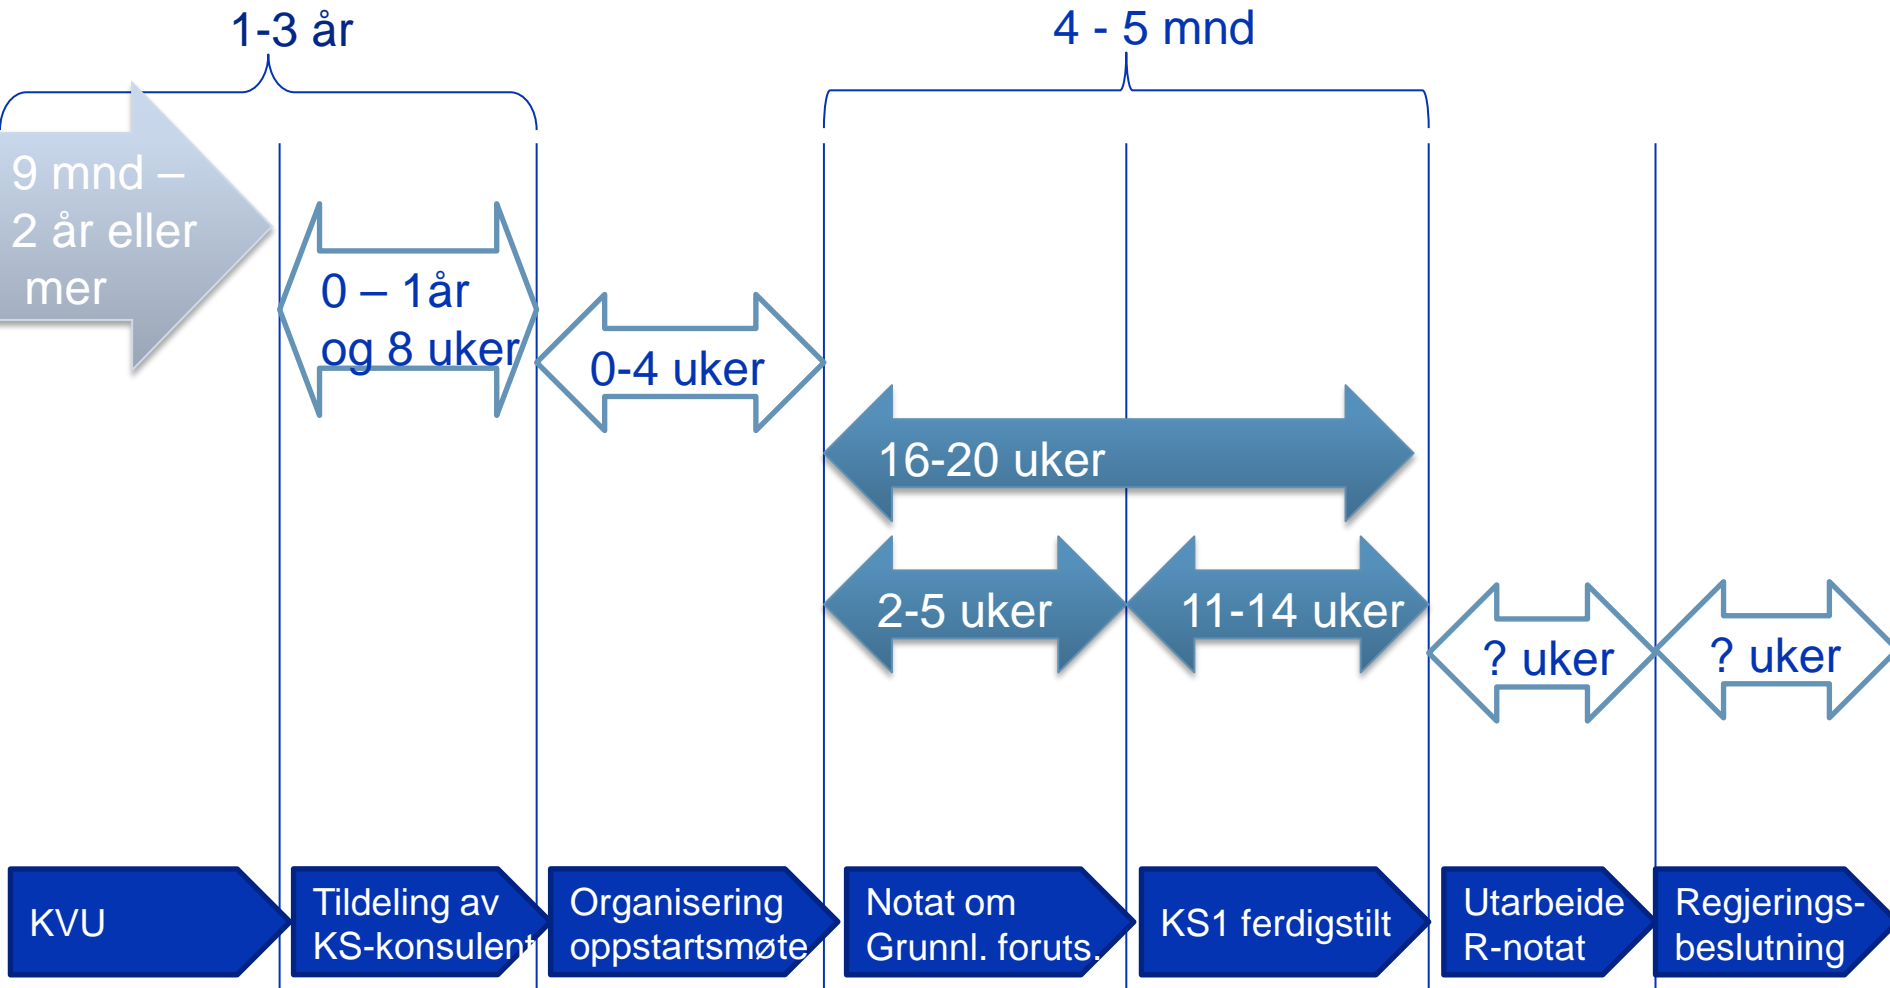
1-3 år

4 - 5 mnd

9 mnd – 2 år eller mer

0 – 1år og 8 uker

0-4 uker

16-20 uker

2-5 uker

11-14 uker

? uker

? uker

KVU

Tildeling av KS-konsulent

Organisering oppstartsmøte

Notat om Grunnl. foruts.

KS1 ferdigstilt

Utarbeide R-notat

Regjerings-beslutning